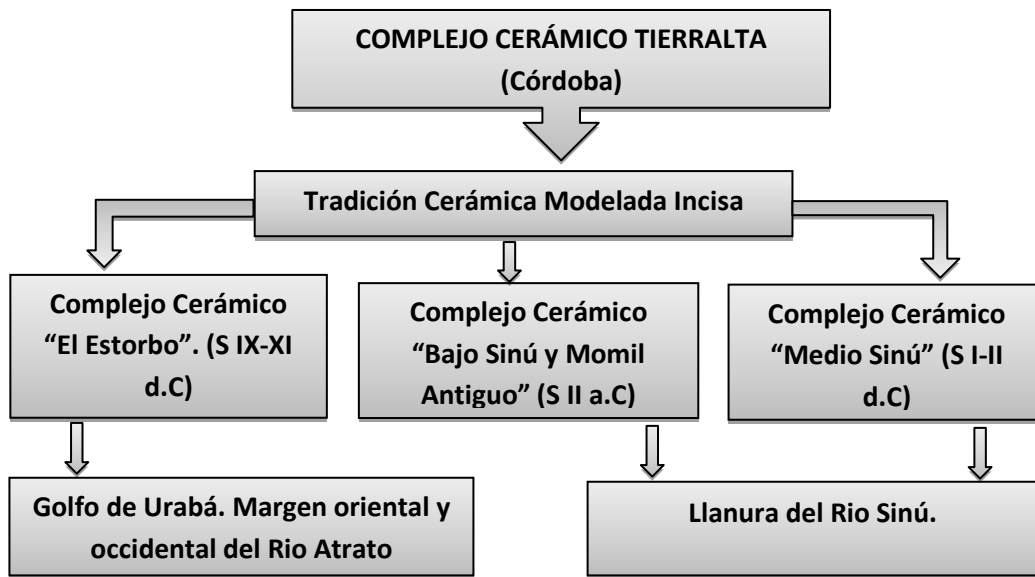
COMPLEJO CERÁMICO TIERRALTA (Córdoba)

Tradición Cerámica Modelada Incisa

Complejo Cerámico “El Estorbo”. (S IX-XI d.C)

Complejo Cerámico “Bajo Sinú y Momil Antiguo” (S II a.C)

Complejo Cerámico “Medio Sinú” (S I-II d.C)

Golfo de Urabá. Margen oriental y occidental del Rio Atrato

Llanura del Rio Sinú.